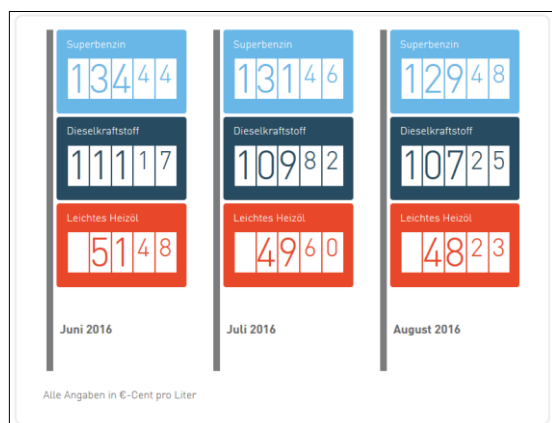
Superbenzin
134 4 4

Dieselkraftstoff
111 1 7

Leichtes Heizöl
51 4 8

Juni 2016

Superbenzin
131 4 6

Dieselkraftstoff
109 8 2

Leichtes Heizöl
49 6 0

Juli 2016

Superbenzin
129 4 8

Dieselkraftstoff
107 2 5

Leichtes Heizöl
48 2 3

August 2016

Alle Angaben in €-Cent pro Liter